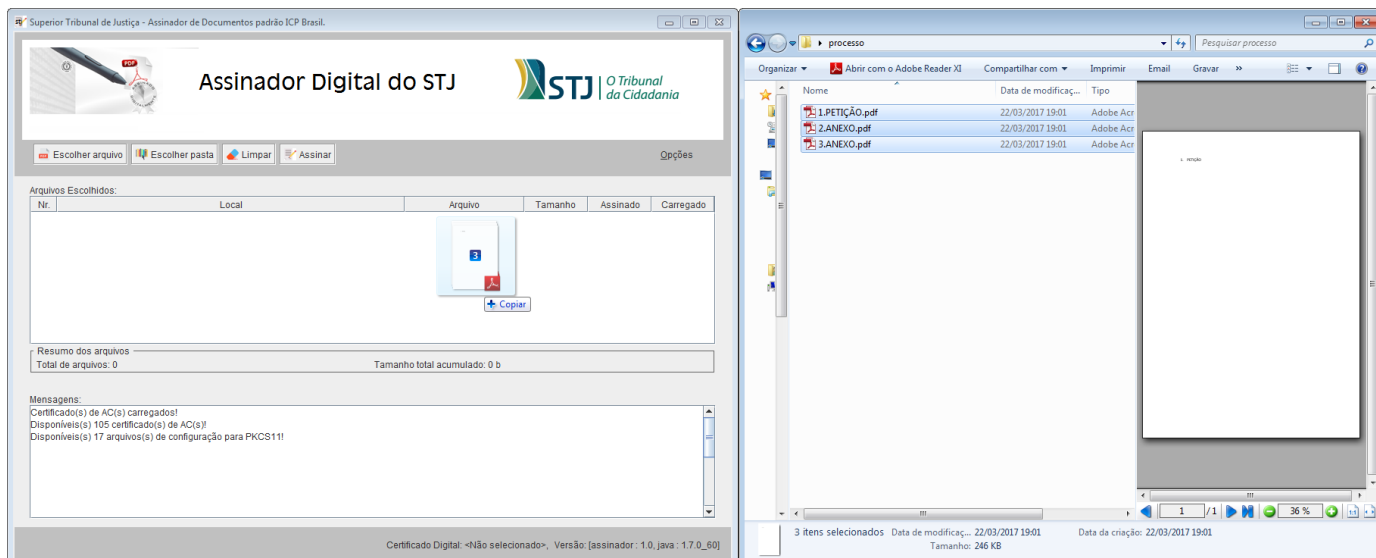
Superior Tribunal de Justiça - Assinador de Documentos padrão ICP Brasil.

PDF

Assinador Digital do STJ

STJ | O Tribunal da Cidadania

Escolher arquivo | Escolher pasta | Limpar | Assinar

Opções

Arquivos Escolhidos:

| Nr. | Local | Arquivo | Tamanho | Assinado | Carregado |
|---|---|---|---|---|---|

3

+ Copiar

Resumo dos arquivos
Total de arquivos: 0
Tamanho total acumulado: 0 b

Mensagens:
Certificado(s) de AC(s) carregados!
Disponíveis(s) 105 certificado(s) de AC(s)!
Disponíveis(s) 17 arquivos(s) de configuração para PKCS11!

Certificado Digital: <Não selecionado>, Versão: [assinador : 1.0, java : 1.7.0_60]

processo
Pesquisar processo

Organizar ▾ | Abrir com o Adobe Reader XI | Compartilhar com ▾ | Imprimir | Email | Gravar | »

| Nome | Data de modificaç... | Tipo |
|---|---|---|
| 1.PETIÇÃO.pdf | 22/03/2017 19:01 | Adobe Acr |
| 2.ANEXO.pdf | 22/03/2017 19:01 | Adobe Acr |
| 3.ANEXO.pdf | 22/03/2017 19:01 | Adobe Acr |

petição

1 /1 36 %

3 itens selecionados Data de modificaç... 22/03/2017 19:01 Data da criação: 22/03/2017 19:01
Tamanho: 246 KB